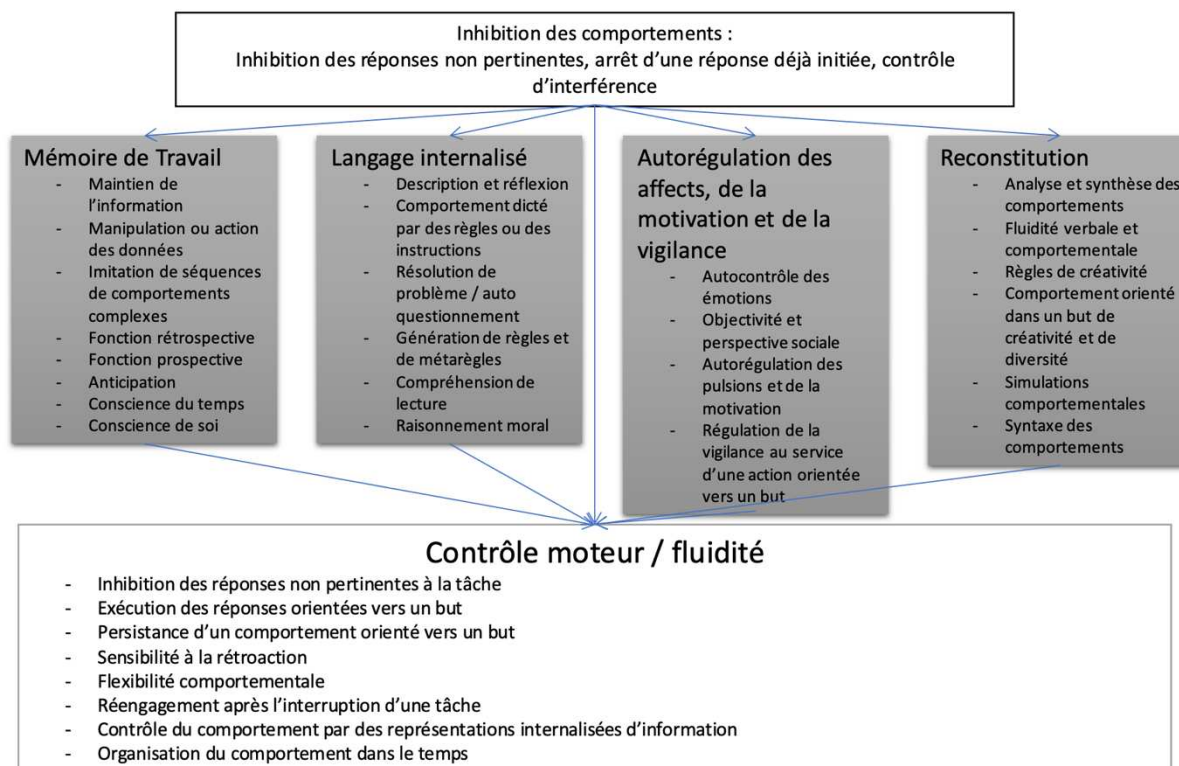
Inhibition des comportements :
Inhibition des réponses non pertinentes, arrêt d'une réponse déjà initiée, contrôle d'interférence

Mémoire de Travail
- Maintien de l'information
- Manipulation ou action des données
- Imitation de séquences de comportements complexes
- Fonction rétrospective
- Fonction prospective
- Anticipation
- Conscience du temps
- Conscience de soi

Langage internalisé
- Description et réflexion
- Comportement dicté par des règles ou des instructions
- Résolution de problème / auto questionnement
- Génération de règles et de métarègles
- Compréhension de lecture
- Raisonnement moral

Autorégulation des affects, de la motivation et de la vigilance
- Autocontrôle des émotions
- Objectivité et perspective sociale
- Autorégulation des pulsions et de la motivation
- Régulation de la vigilance au service d'une action orientée vers un but

Reconstitution
- Analyse et synthèse des comportements
- Fluidité verbale et comportementale
- Règles de créativité
- Comportement orienté dans un but de créativité et de diversité
- Simulations comportementales
- Syntaxe des comportements

Contrôle moteur / fluidité
- Inhibition des réponses non pertinentes à la tâche
- Exécution des réponses orientées vers un but
- Persistance d'un comportement orienté vers un but
- Sensibilité à la rétroaction
- Flexibilité comportementale
- Réengagement après l'interruption d'une tâche
- Contrôle du comportement par des représentations internalisées d'information
- Organisation du comportement dans le temps